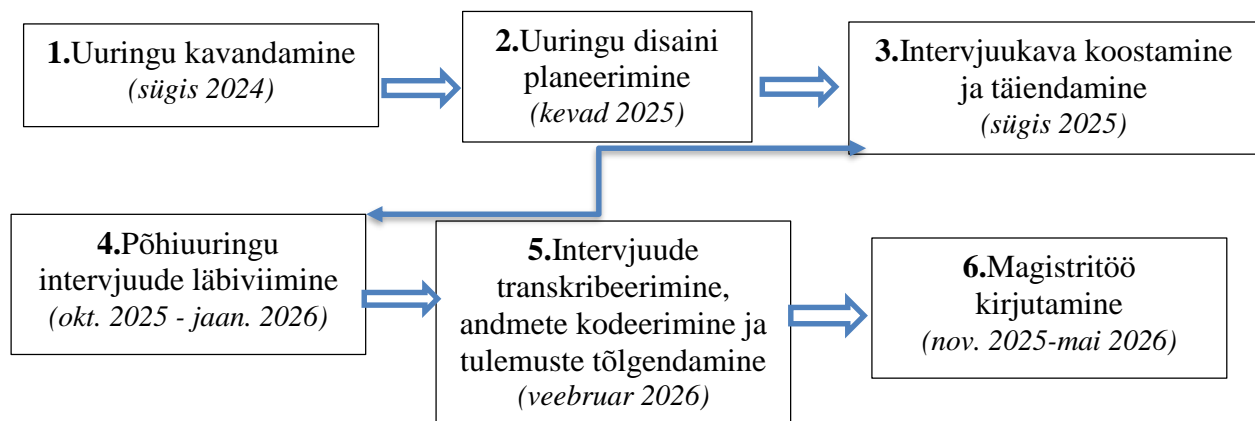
**1.**Uuringu kavandamine
*(sügis 2024)*

**2.**Uuringu disaini planeerimine
*(kevad 2025)*

**3.**Intervjuukava koostamine ja täiendamine
*(sügis 2025)*

**4.**Põhiuuringu intervjuude läbiviimine
*(okt. 2025 - jaan. 2026)*

**5.**Intervjuude transkribeerimine, andmete kodeerimine ja tulemuste tõlgendamine
*(veebruar 2026)*

**6.**Magistritöö kirjutamine
*(nov. 2025-mai 2026)*